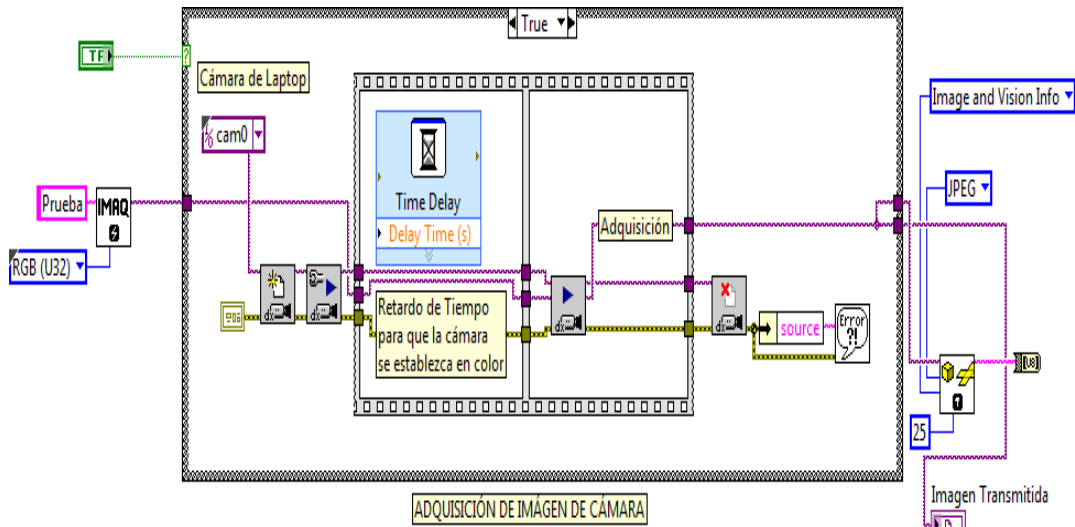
True

TF

?

Cámara de Laptop

cam0

Prueba

IMAQ

RGB (U32)

Time Delay

Delay Time (s)

Adquisición

Retardo de Tiempo para que la cámara se establezca en color

source

Error ?!

Image and Vision Info

JPEG

25

Imagen Transmitida

ADQUISICIÓN DE IMÁGEN DE CÁMARA